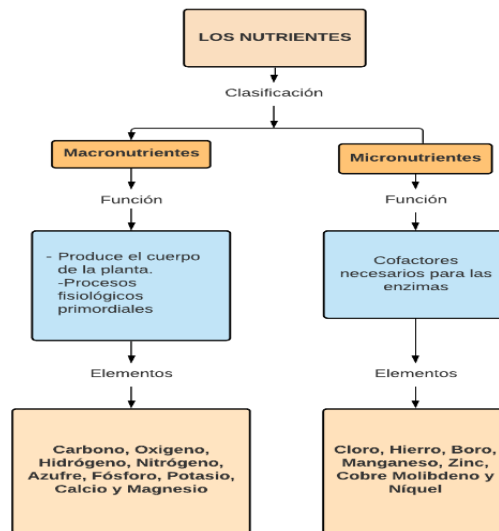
LOS NUTRIENTES

Clasificación

Macronutrientes

Micronutrientes

Función

Función

- Produce el cuerpo de la planta.
-Procesos fisiológicos primordiales

Cofactores necesarios para las enzimas

Elementos

Elementos

Carbono, Oxigeno, Hidrógeno, Nitrógeno, Azufre, Fósforo, Potasio, Calcio y Magnesio

Cloro, Hierro, Boro, Manganeso, Zinc, Cobre Molibdeno y Níquel